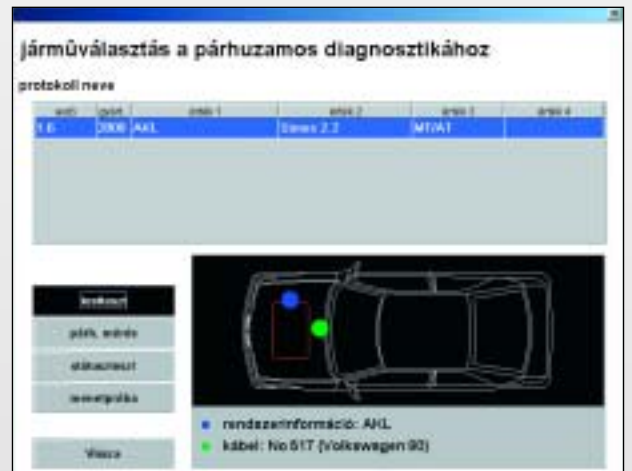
járműválasztás a párhuzamos diagnosztikához

protokoll neve

| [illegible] | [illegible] | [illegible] 1 | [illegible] 2 | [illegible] 3 | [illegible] 4 |
|---|---|---|---|---|---|
| 1.6 | 2000 | AKL | Simos 2.2 | MT/AT | |

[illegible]

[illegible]

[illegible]

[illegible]

Vissza

rendszerinformáció: AKL

kábel: No.517 (Volkswagen 90)